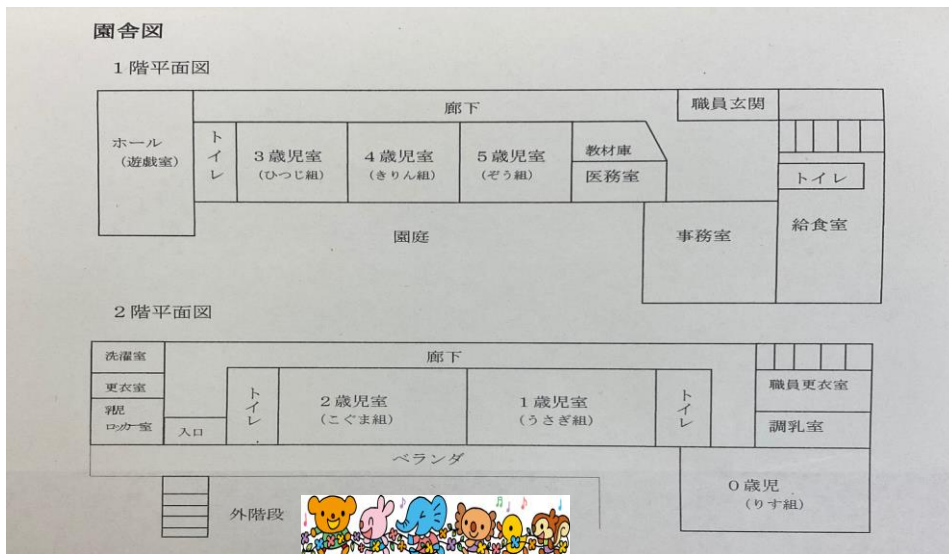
園舎図

1階平面図

廊下

職員玄関

ホール
（遊戯室）

トイレ

3歳児室
（ひつじ組）

4歳児室
（きりん組）

5歳児室
（ぞう組）

教材庫

医務室

トイレ

給食室

園庭

事務室

2階平面図

洗濯室

更衣室

親児
ロッカー室

入口

廊下

トイレ

2歳児室
（こぐま組）

1歳児室
（うさぎ組）

トイレ

職員更衣室

調乳室

ベランダ

外階段

0歳児
（りす組）